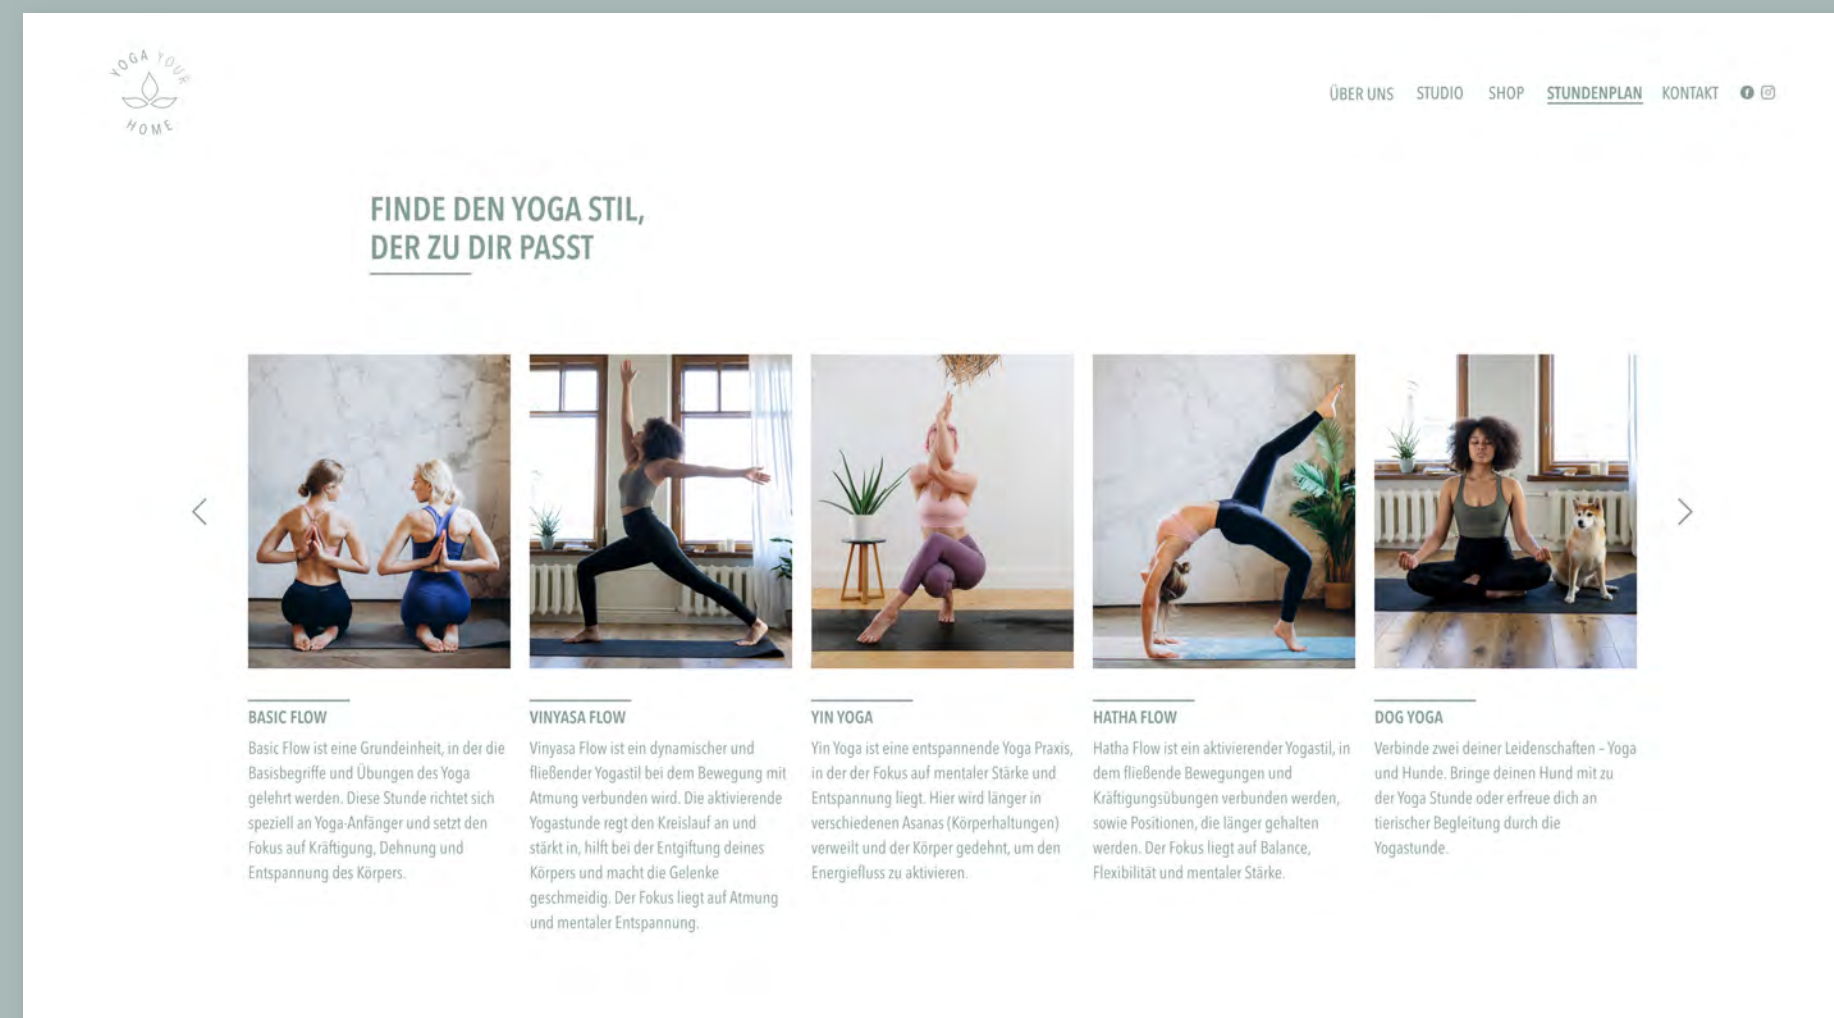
YOGA YOUR HOME

ÜBER UNS STUDIO SHOP STUNDENPLAN KONTAKT

FINDE DEN YOGA STIL, DER ZU DIR PASST

BASIC FLOW

Basic Flow ist eine Grundeinheit, in der die Basisbegriffe und Übungen des Yoga gelehrt werden. Diese Stunde richtet sich speziell an Yoga-Anfänger und setzt den Fokus auf Kräftigung, Dehnung und Entspannung des Körpers.

VINYASA FLOW

Vinyasa Flow ist ein dynamischer und fließender Yogastil bei dem Bewegung mit Atmung verbunden wird. Die aktivierende Yogastunde regt den Kreislauf an und stärkt in, hilft bei der Entgiftung deines Körpers und macht die Gelenke geschmeidig. Der Fokus liegt auf Atmung und mentaler Entspannung.

YIN YOGA

Yin Yoga ist eine entspannende Yoga Praxis, in der der Fokus auf mentaler Stärke und Entspannung liegt. Hier wird länger in verschiedenen Asanas (Körperhaltungen) verweilt und der Körper gedehnt, um den Energiefluss zu aktivieren.

HATHA FLOW

Hatha Flow ist ein aktivierender Yogastil, in dem fließende Bewegungen und Kräftigungsübungen verbunden werden, sowie Positionen, die länger gehalten werden. Der Fokus liegt auf Balance, Flexibilität und mentaler Stärke.

DOG YOGA

Verbinde zwei deiner Leidenschaften – Yoga und Hunde. Bringe deinen Hund mit zu der Yoga Stunde oder erfreue dich an tierischer Begleitung durch die Yogastunde.